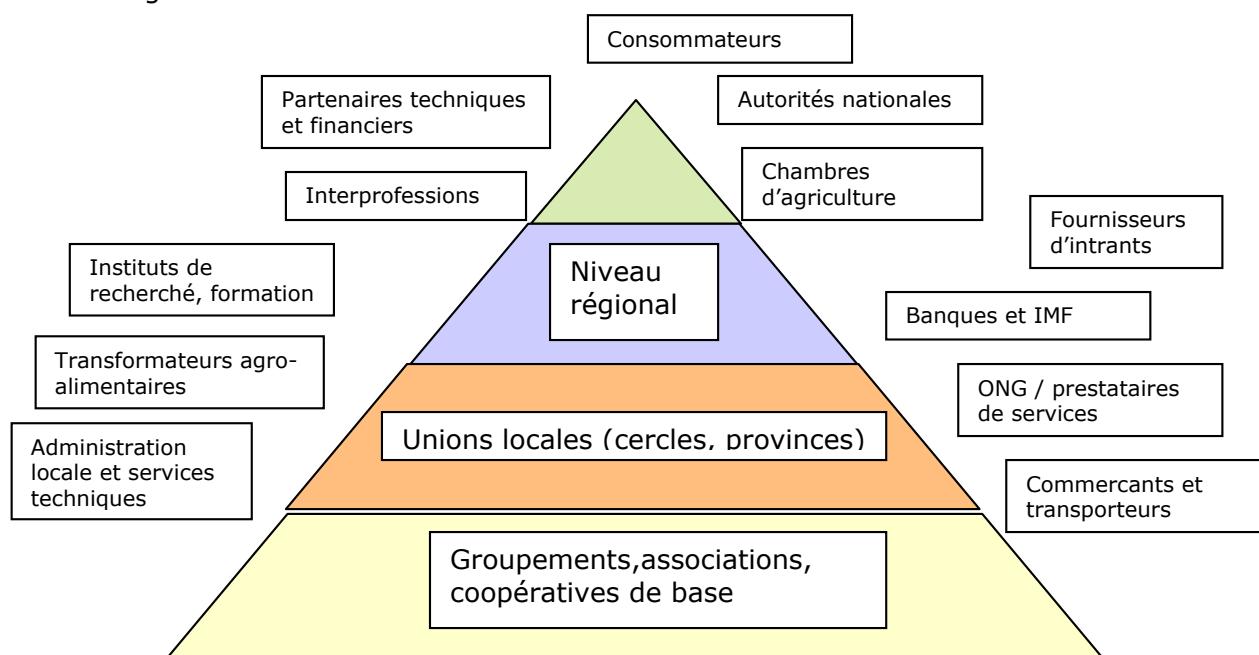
Consommateurs

Partenaires techniques et financiers

Autorités nationales

Interprofessions

Chambres d'agriculture

Fournisseurs d'intrants

Instituts de recherché, formation

Niveau régional

Banques et IMF

Transformateurs agro-alimentaires

ONG / prestataires de services

Administration locale et services techniques

Unions locales (cercles, provinces)

Commercants et transporteurs

Groupements,associations, coopératives de base